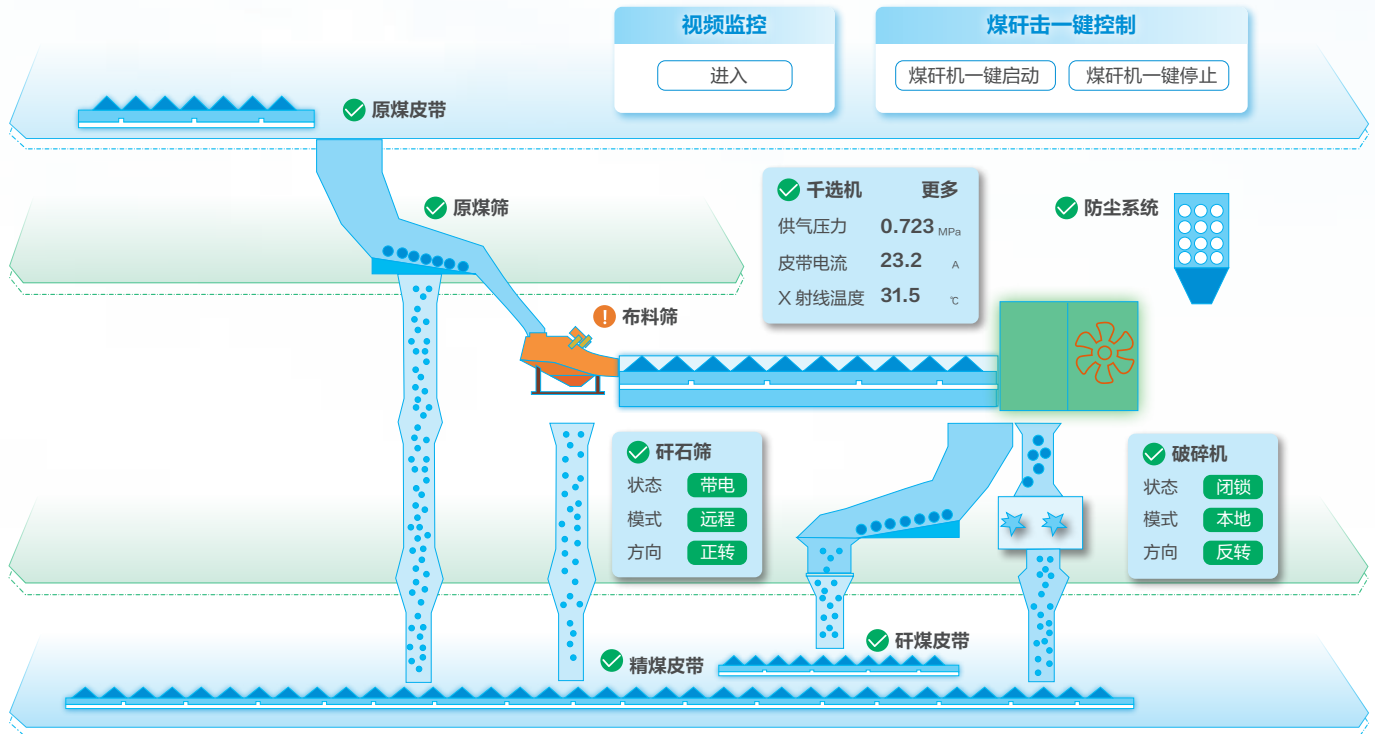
视频监控

进入

煤矸击一键控制

煤矸机一键启动

煤矸机一键停止

原煤皮带

原煤筛

千选机　更多

供气压力　0.723 MPa

皮带电流　23.2 A

X 射线温度　31.5 ℃

防尘系统

布料筛

矸石筛

状态　带电

模式　远程

方向　正转

破碎机

状态　闭锁

模式　本地

方向　反转

矸煤皮带

精煤皮带